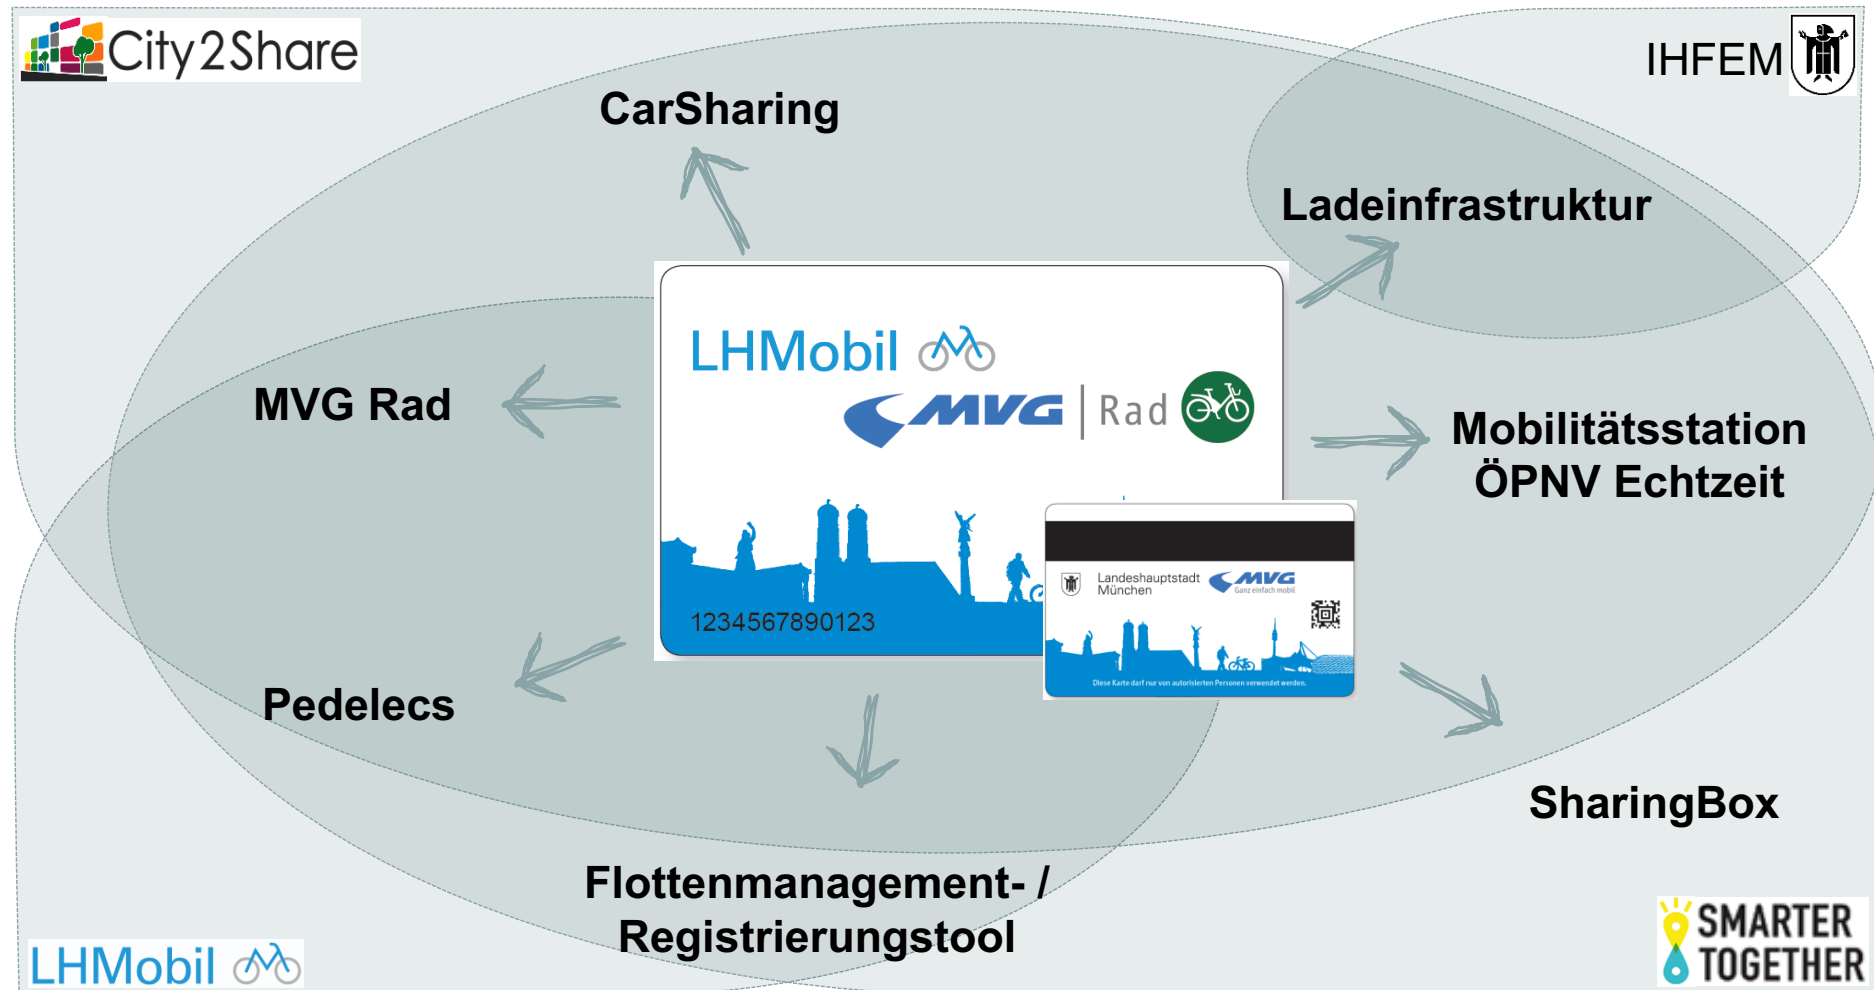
City2Share

IHFEM

CarSharing

Ladeinfrastruktur

LHMobil

MVG | Rad

MVG Rad

Mobilitätsstation ÖPNV Echtzeit

1234567890123

Landeshauptstadt München

MVG

Ganz einfach mobil

Diese Karte darf nur von autorisierten Personen verwendet werden.

Pedelecs

SharingBox

Flottenmanagement- / Registrierungstool

LHMobil

SMARTER TOGETHER